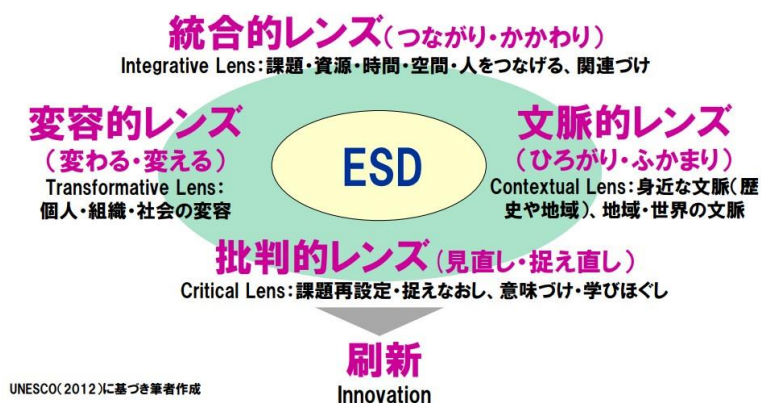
統合的レンズ（つながり・かかわり）
Integrative Lens：課題・資源・時間・空間・人をつなげる、関連づけ

変容的レンズ
（変わる・変える）
Transformative Lens：
個人・組織・社会の変容

ESD

文脈的レンズ
（ひろがり・ふかまり）
Contextual Lens：身近な文脈（歴史や地域）、地域・世界の文脈

批判的レンズ（見直し・捉え直し）
Critical Lens：課題再設定・捉えなおし、意味づけ・学びほぐし

刷新
Innovation

UNESCO（2012）に基づき筆者作成